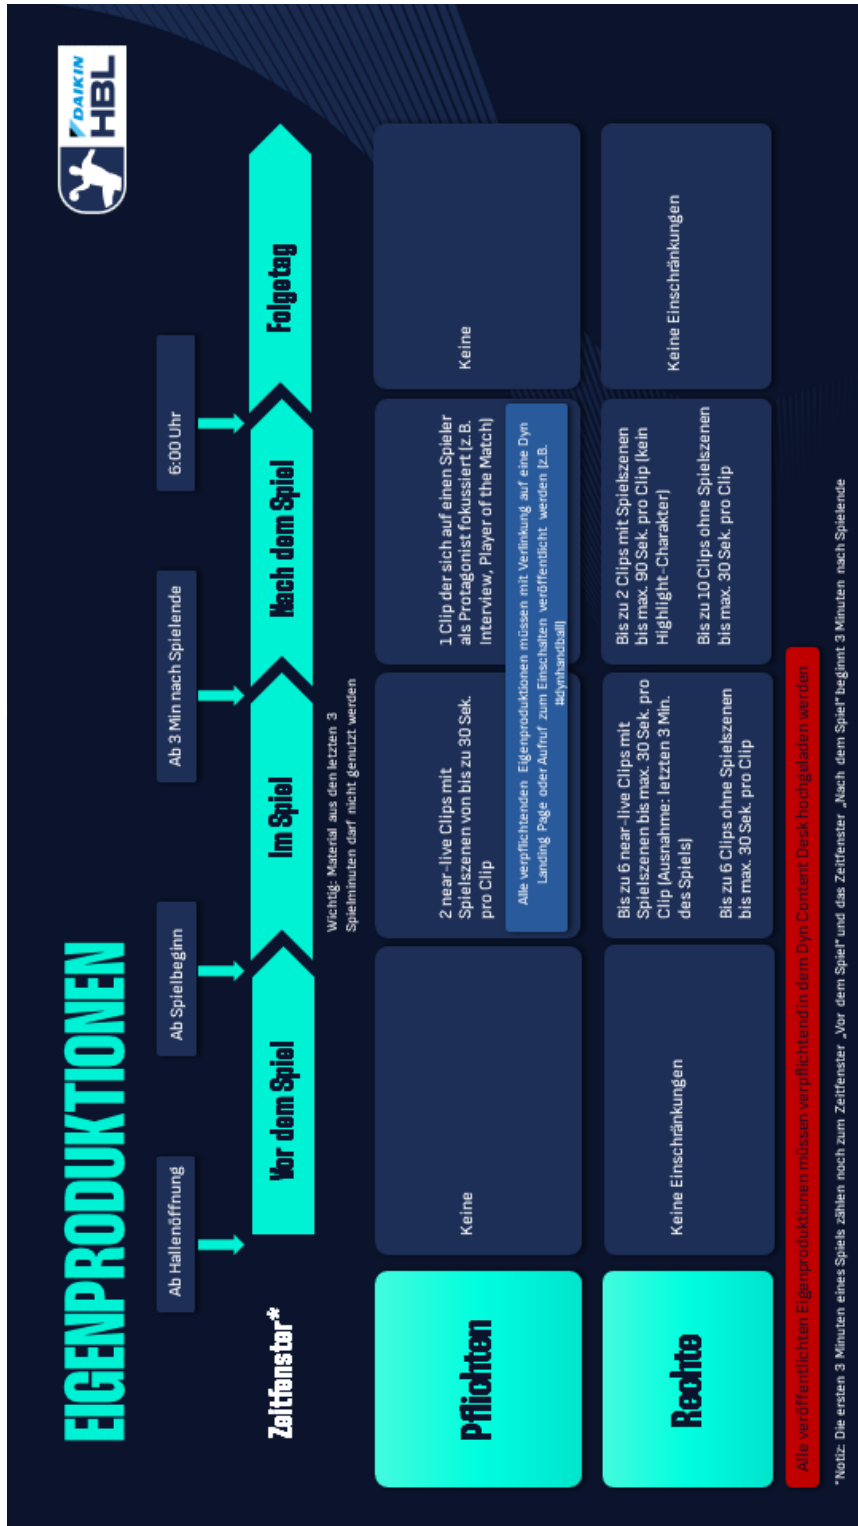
DAIKIN HBL

EIGENPRODUKTIONEN

Zeitfenster*

Ab Hallenöffnung

Ab Spielbeginn

Ab 3 Min nach Spielende

6:00 Uhr

Vor dem Spiel

Im Spiel

Nach dem Spiel

Folgetag

Wichtig: Material aus den letzten 3 Spielminuten darf nicht genutzt werden

| | Vor dem Spiel | Im Spiel | Nach dem Spiel | Folgetag |
|---|---|---|---|---|
| Pflichten | Keine | 2 near-live Clips mit Spielszenen von bis zu 30 Sek. pro Clip | 1 Clip der sich auf einen Spieler als Protagonist fokussiert (z.B. Interview, Player of the Match) | Keine |
| Rechte | Keine Einschränkungen | Bis zu 6 near-live Clips mit Spielszenen bis max. 30 Sek. pro Clip (Ausnahme: letzten 3 Min. des Spiels)<br><br>Bis zu 6 Clips ohne Spielszenen bis max. 30 Sek. pro Clip | Bis zu 2 Clips mit Spielszenen bis max. 90 Sek. pro Clip (kein Highlight-Charakter)<br><br>Bis zu 10 Clips ohne Spielszenen bis max. 30 Sek. pro Clip | Keine Einschränkungen |

Alle verpflichtenden Eigenproduktionen müssen mit Verlinkung auf eine Dyn Landing Page oder Aufruf zum Einschalten veröffentlicht werden (z.B. #dynhandball)

Alle veröffentlichten Eigenproduktionen müssen verpflichtend in dem Dyn Content Desk hochgeladen werden

*Notiz: Die ersten 3 Minuten eines Spiels zählen noch zum Zeitfenster „Vor dem Spiel" und das Zeitfenster „Nach dem Spiel" beginnt 3 Minuten nach Spielende